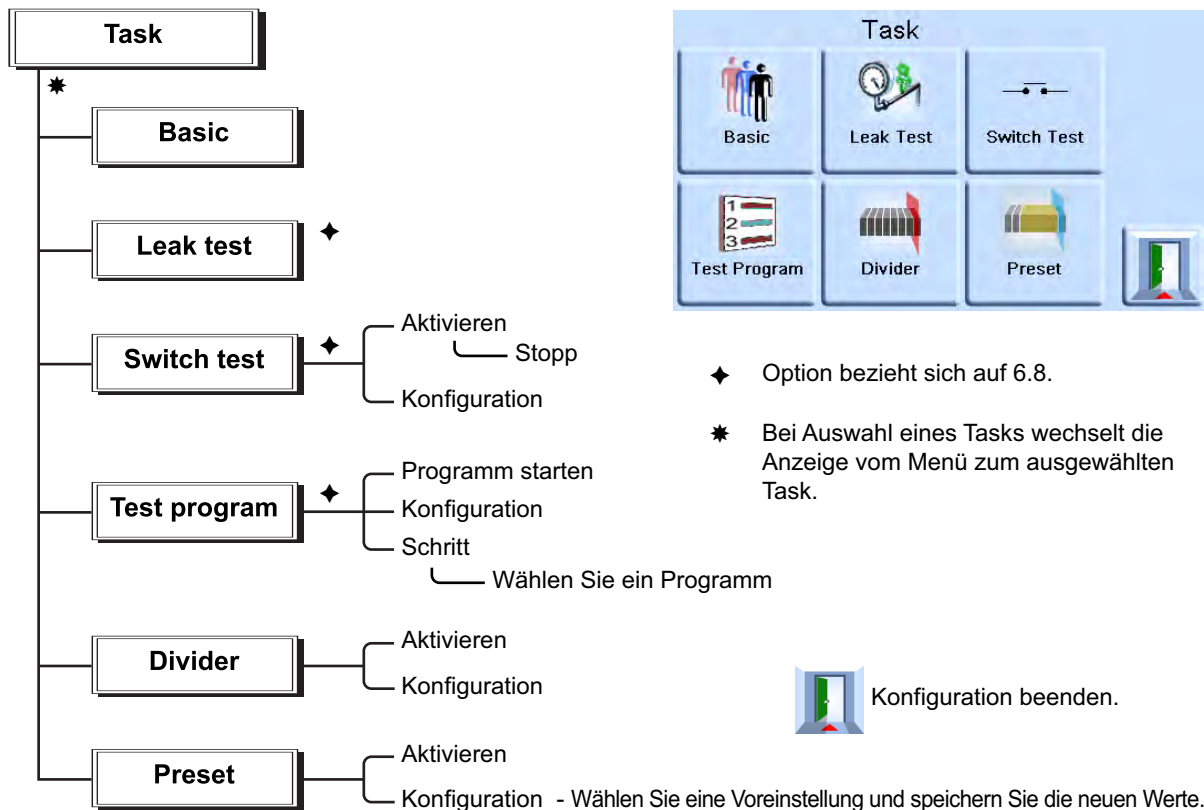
Task

✸

Basic

Leak test ✦

Switch test ✦
Aktivieren
Stopp
Konfiguration

Test program ✦
Programm starten
Konfiguration
Schritt
Wählen Sie ein Programm

Divider
Aktivieren
Konfiguration

Preset
Aktivieren
Konfiguration - Wählen Sie eine Voreinstellung und speichern Sie die neuen Werte.

Task
Basic
Leak Test
Switch Test
Test Program
Divider
Preset

✦ Option bezieht sich auf 6.8.

✸ Bei Auswahl eines Tasks wechselt die Anzeige vom Menü zum ausgewählten Task.

Konfiguration beenden.